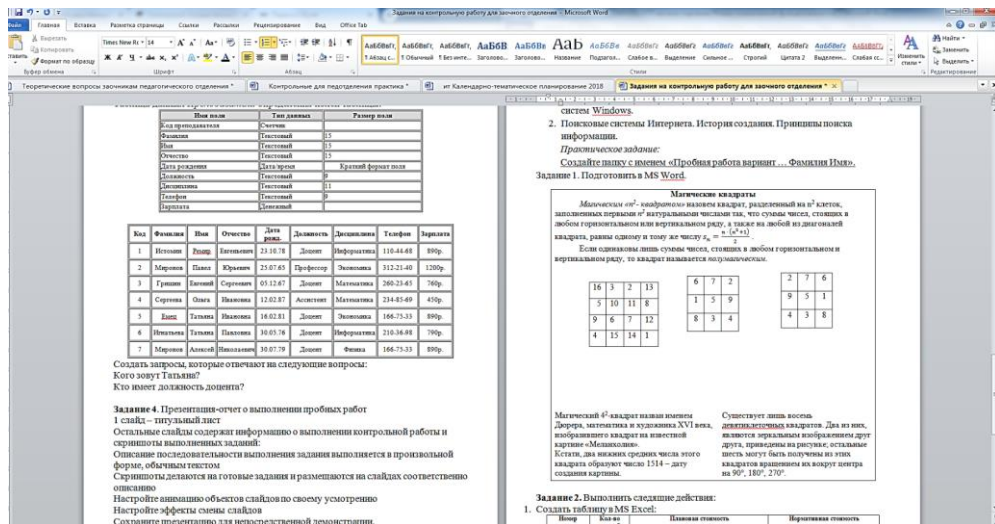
Задание на контрольную работу для заочного отделения - Microsoft Word

Файл Главная Вставка Разметка страницы Ссылки Рассылки Рецензирование Вид Office Tab

Вырезать Копировать Вставить Формат по образцу Буфер обмена Шрифт Абзац Стили Найти Заменить Выделить Редактирование

Times New Ro 14

АаБбВвГг, 1 Абзац с... АаБбВвГг, 1 Обычный АаБбВвГг, 1 Без инте... АаБбВ Заголово... АаБбВв Заголово... АаВ Название АаБбВв Подзагол... АаБбВвГг Слабое в... АаБбВвГг Выделение АаБбВвГг Сильное ... АаБбВвГг Строгий АаБбВвГг Цитата 2 АаБбВвГг Выделенн... АаБбВвГг Слабая сс... Изменить стили

Теоретические вопросы заочникам педагогического отделения * | Контрольные для педотделения практика * | иг Календарно-тематическое планирование 2018 | Задания на контрольную работу для заочного отделения * ×

| Имя поля | Тип данных | Размер поля |
|---|---|---|
| Код преподавателя | Счетчик | |
| Фамилия | Текстовый | 15 |
| Имя | Текстовый | 15 |
| Отчество | Текстовый | 15 |
| Дата рождения | Дата/время | Краткий формат поля |
| Должность | Текстовый | 9 |
| Дисциплина | Текстовый | 11 |
| Телефон | Текстовый | 9 |
| Зарплата | Денежный | |

| Код | Фамилия | Имя | Отчество | Дата рожд. | Должность | Дисциплина | Телефон | Зарплата |
|---|---|---|---|---|---|---|---|---|
| 1 | Истомин | Ремир | Евгеньевич | 23.10.78 | Доцент | Информатика | 110-44-68 | 890р. |
| 2 | Миронов | Павел | Юрьевич | 25.07.65 | Профессор | Экономика | 312-21-40 | 1200р. |
| 3 | Гришин | Евгений | Сергеевич | 05.12.67 | Доцент | Математика | 260-23-65 | 760р. |
| 4 | Сергеева | Ольга | Ивановна | 12.02.87 | Ассистент | Математика | 234-85-69 | 450р. |
| 5 | Емец | Татьяна | Ивановна | 16.02.81 | Доцент | Экономика | 166-75-33 | 890р. |
| 6 | Игнатьева | Татьяна | Павловна | 30.05.76 | Доцент | Информатика | 210-36-98 | 790р. |
| 7 | Миронов | Алексей | Николаевич | 30.07.79 | Доцент | Физика | 166-75-33 | 890р. |

Создать запросы, которые отвечают на следующие вопросы:
Кого зовут Татьяна?
Кто имеет должность доцента?

Задание 4. Презентация-отчет о выполнении пробных работ
1 слайд – титульный лист
Остальные слайды содержат информацию о выполнении контрольной работы и скриншоты выполненных заданий:
Описание последовательности выполнения задания выполняется в произвольной форме, обычным текстом
Скриншоты делаются на готовые задания и размещаются на слайдах соответственно описанию
Настройте анимацию объектов слайдов по своему усмотрению
Настройте эффекты смены слайдов
Сохраните презентацию для непосредственной демонстрации.

систем Windows.
2. Поисковые системы Интернета. История создания. Принципы поиска информации.
Практическое задание:
Создайте папку с именем «Пробная работа вариант … Фамилия Имя».
Задание 1. Подготовить в MS Word.

Магические квадраты
Магическим «$n^2$-квадратом» назовем квадрат, разделенный на $n^2$ клеток, заполненных первыми $n^2$ натуральными числами так, что суммы чисел, стоящих в любом горизонтальном или вертикальном ряду, а также на любой из диагоналей квадрата, равны одному и тому же числу $s_n = \frac{n \cdot (n^2+1)}{2}$
Если одинаковы лишь суммы чисел, стоящих в любом горизонтальном и вертикальном ряду, то квадрат называется полумагическим.

| 16 | 3 | 2 | 13 |
|---|---|---|---|
| 5 | 10 | 11 | 8 |
| 9 | 6 | 7 | 12 |
| 4 | 15 | 14 | 1 |

| 6 | 7 | 2 |
|---|---|---|
| 1 | 5 | 9 |
| 8 | 3 | 4 |

| 2 | 7 | 6 |
|---|---|---|
| 9 | 5 | 1 |
| 4 | 3 | 8 |

Магический $4^2$-квадрат назван именем Дюрера, математика и художника XVI века, изобразившего квадрат на известной картине «Меланхолия». Кстати, два нижних средних числа этого квадрата образуют число 1514 – дату создания картины.

Существует лишь восемь девятиклеточных квадратов. Два из них, являются зеркальным изображением друг друга, приведены на рисунке; остальные шесть могут быть получены из этих квадратов вращением их вокруг центра на 90°, 180°, 270°.

Задание 2. Выполнить следящие действия:
1. Создать таблицу в MS Excel:

| Номер | Кол-во | Плановая стоимость | Нормативная стоимость |
|---|---|---|---|